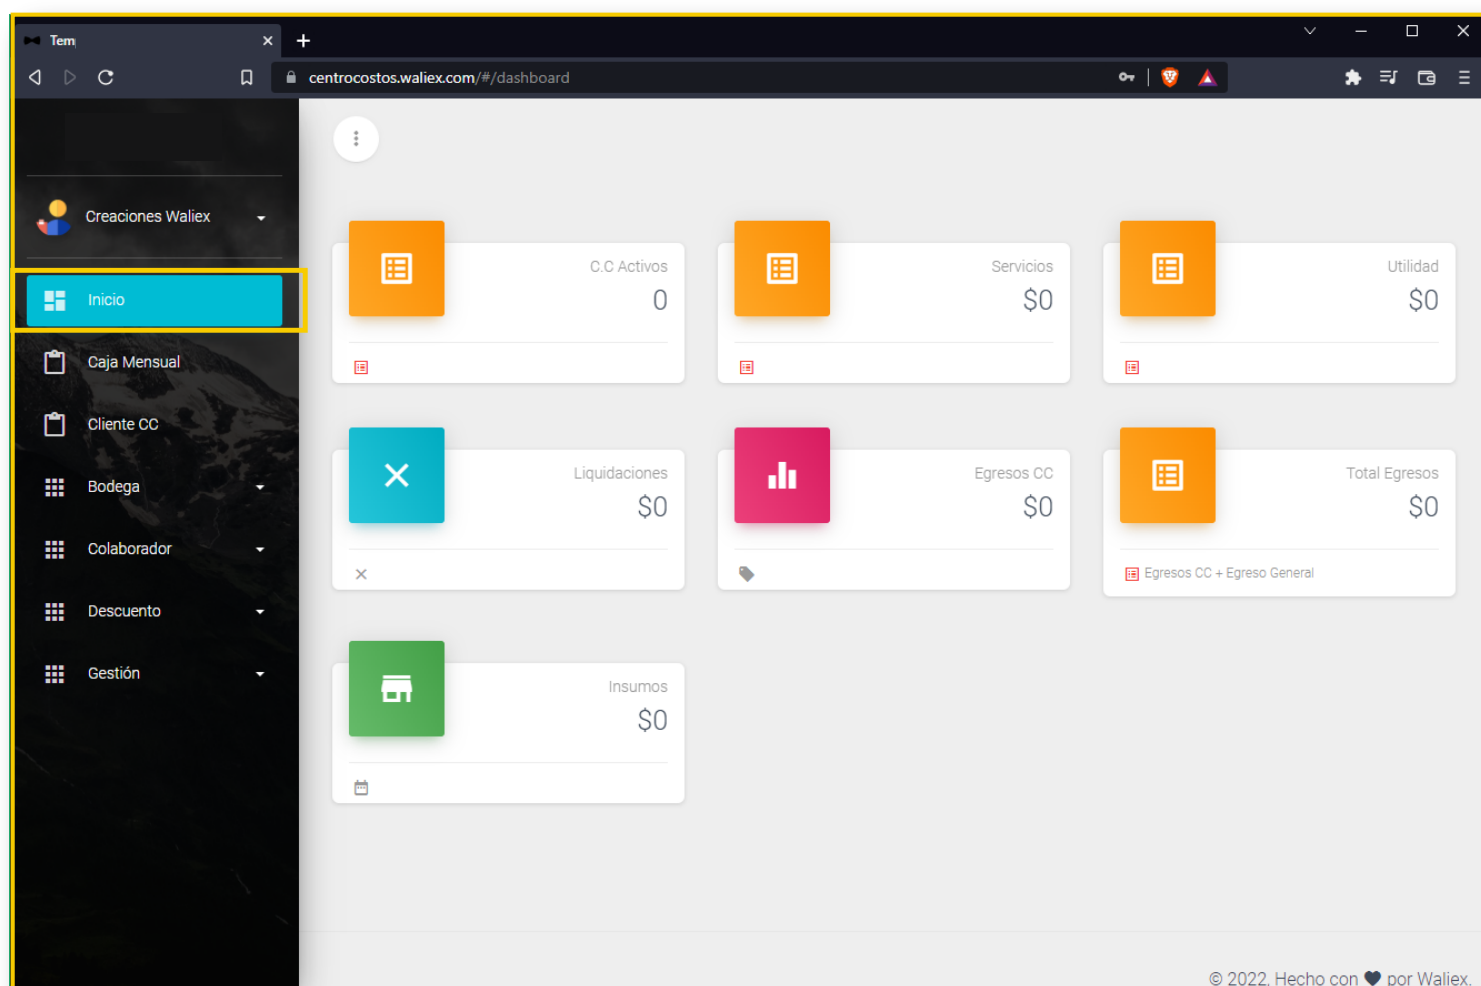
Tem

centrocostos.waliex.com/#/dashboard

Creaciones Waliex

Inicio

Caja Mensual

Cliente CC

Bodega

Colaborador

Descuento

Gestión

C.C Activos
0

Servicios
$0

Utilidad
$0

Liquidaciones
$0

Egresos CC
$0

Total Egresos
$0

Egresos CC + Egreso General

Insumos
$0

© 2022, Hecho con ❤ por Waliex.